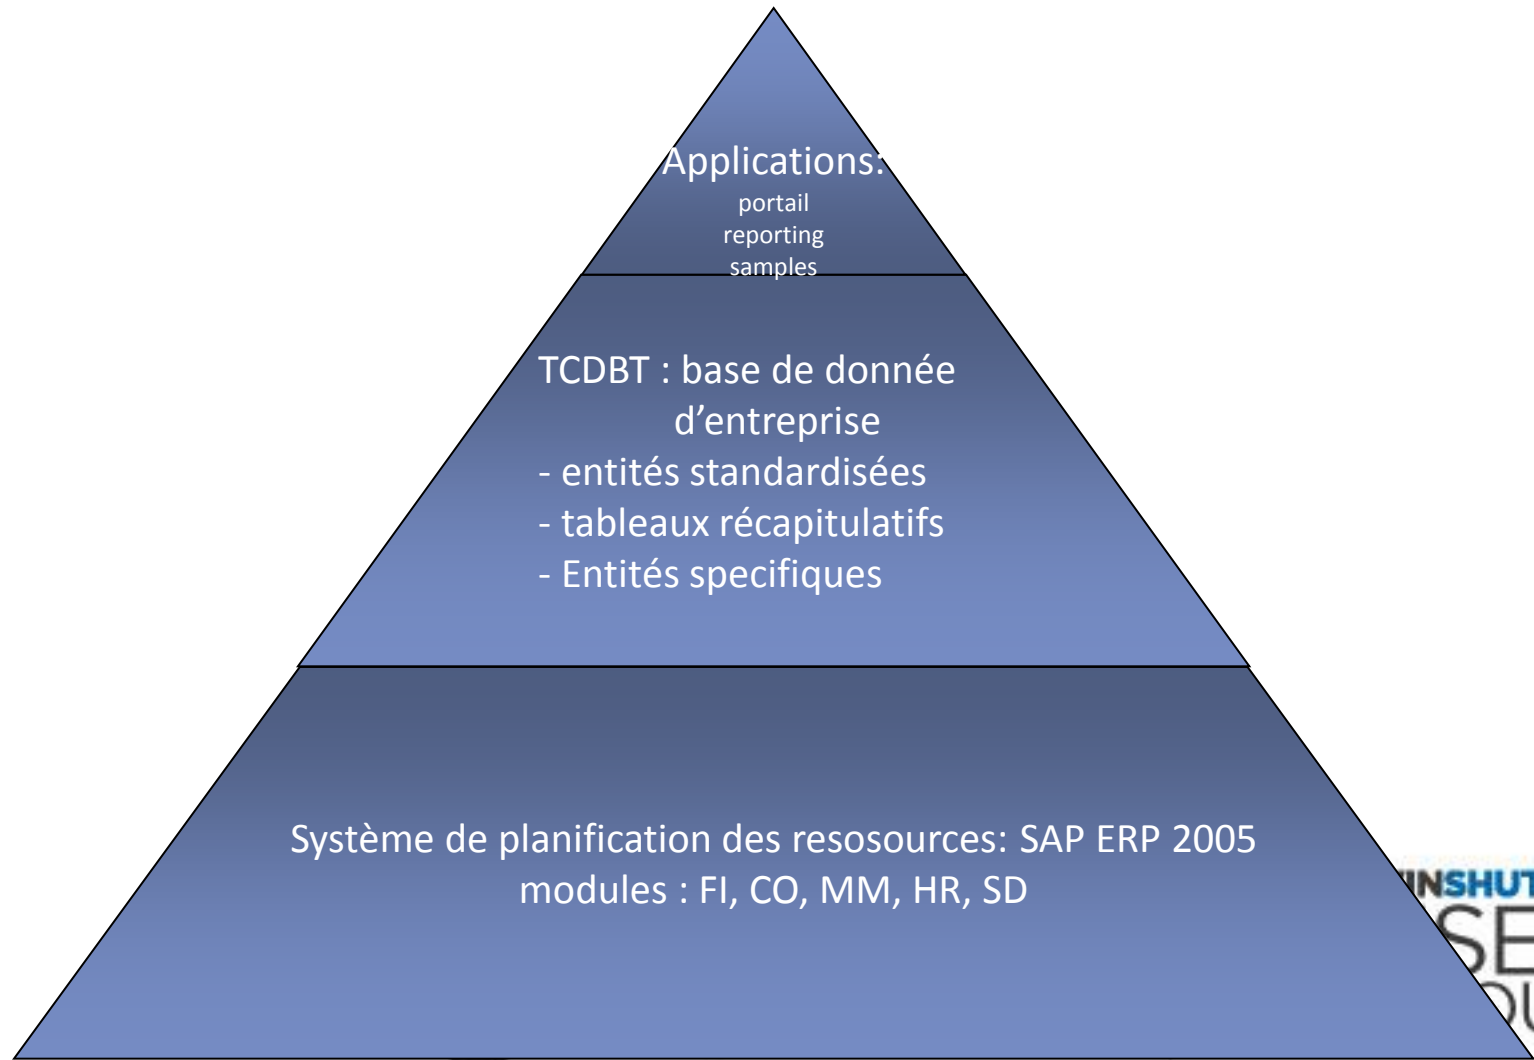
Applications:
portail
reporting
samples

TCDBT : base de donnée d’entreprise
- entités standardisées
- tableaux récapitulatifs
- Entités specifiques

Système de planification des resosources: SAP ERP 2005
modules : FI, CO, MM, HR, SD

INSHUT
SE
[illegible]